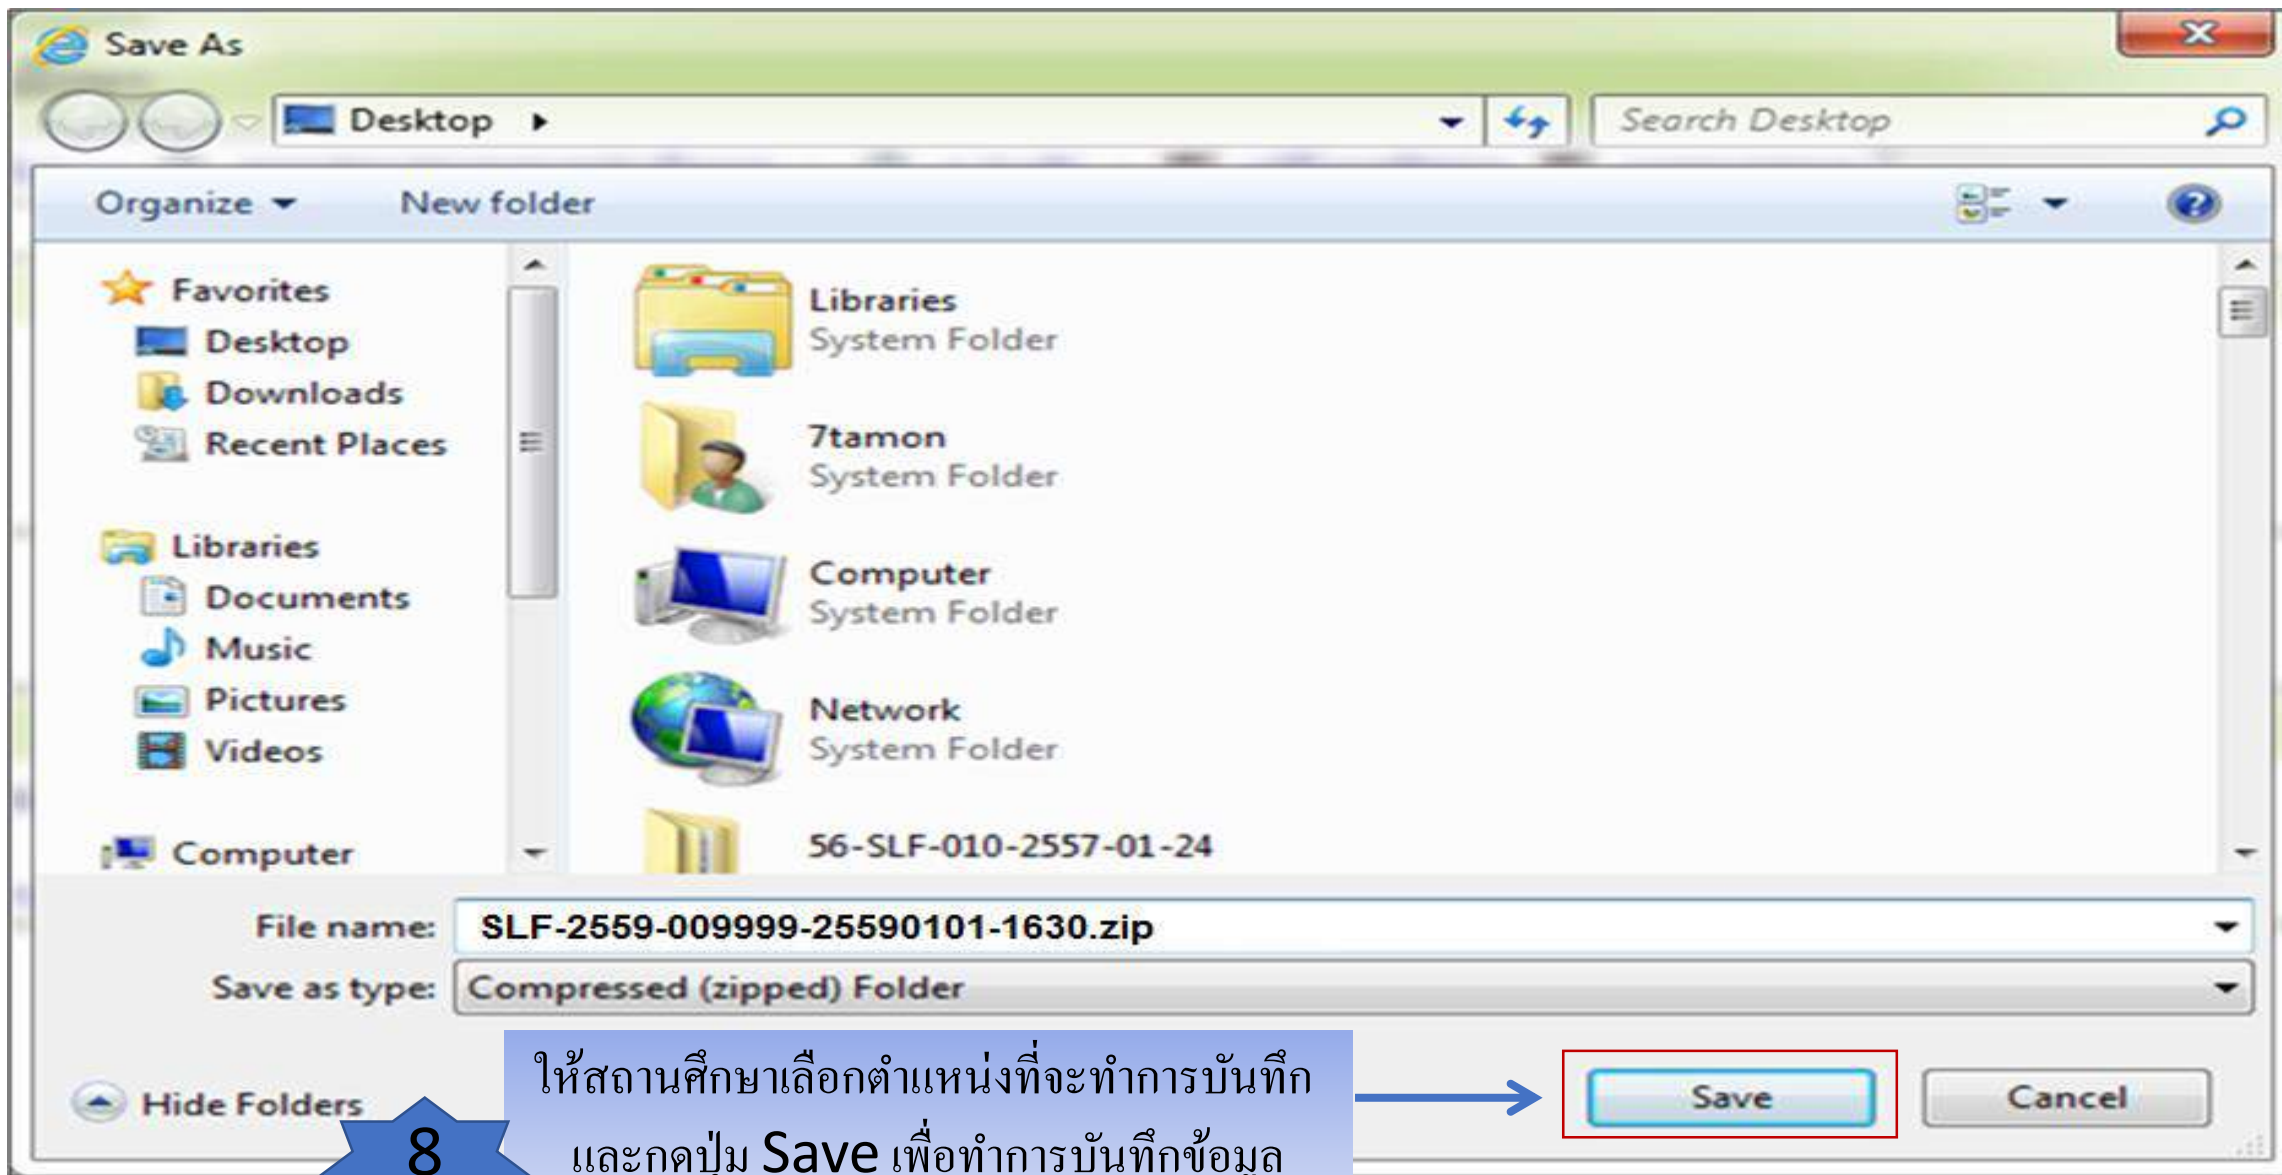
Save As

Desktop

Search Desktop

Organize New folder

Favorites
Desktop
Downloads
Recent Places

Libraries
Documents
Music
Pictures
Videos

Computer

Libraries
System Folder

7tamon
System Folder

Computer
System Folder

Network
System Folder

56-SLF-010-2557-01-24

File name: SLF-2559-009999-25590101-1630.zip
Save as type: Compressed (zipped) Folder

Hide Folders

8

ให้สถานศึกษาเลือกตำแหน่งที่จะทำการบันทึก และกดปุ่ม Save เพื่อทำการบันทึกข้อมูล

Save

Cancel